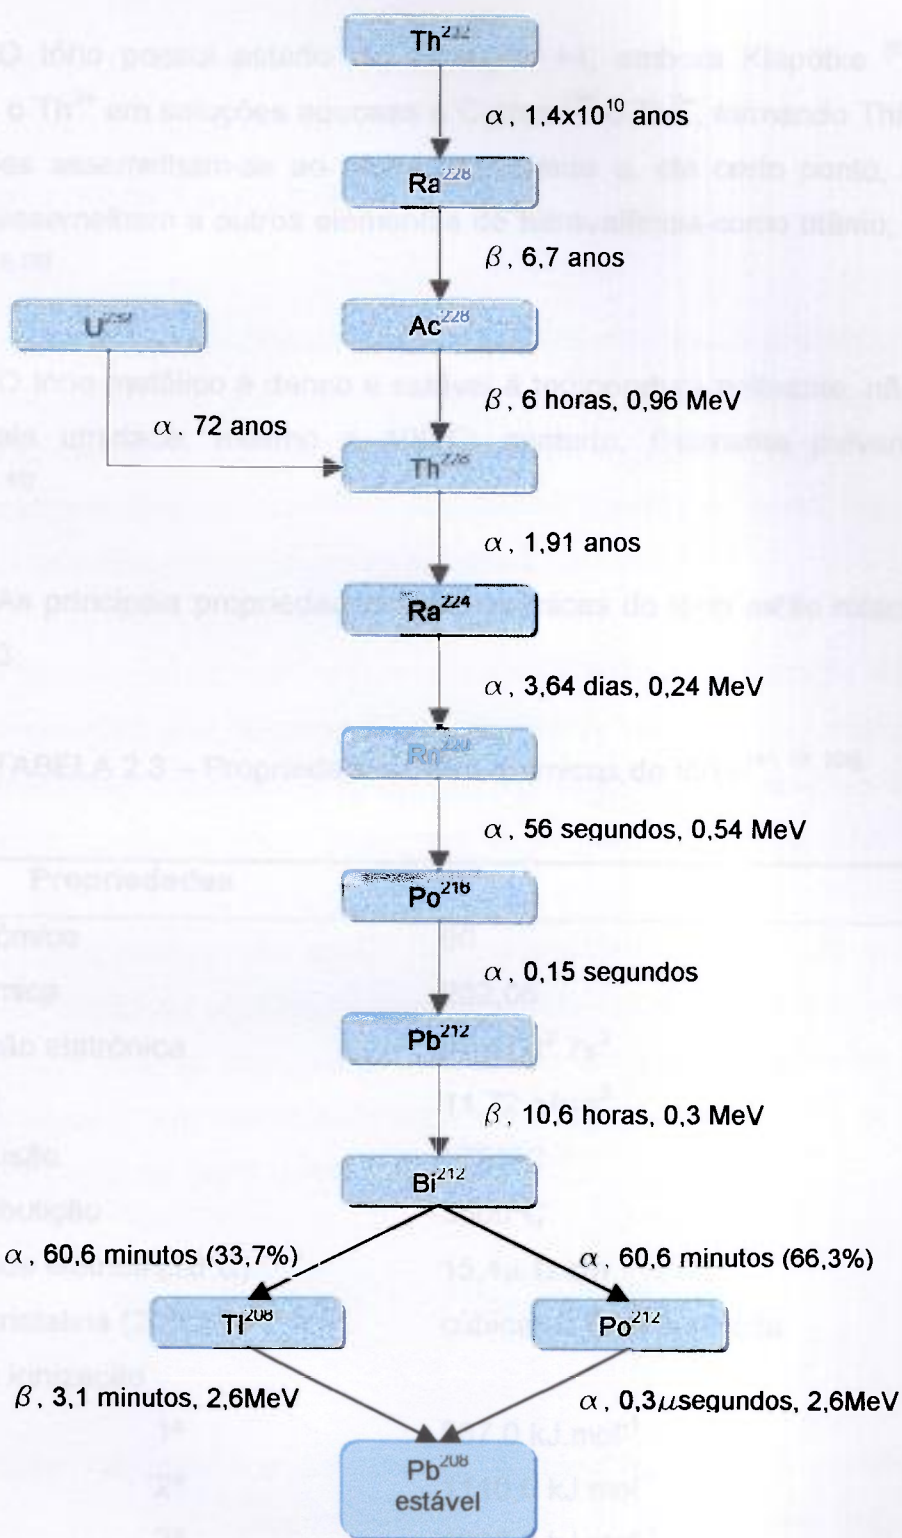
$Th^{232}$

$\alpha$, 1,4x10$^{10}$ anos

$Ra^{228}$

$\beta$, 6,7 anos

$U^{232}$

$Ac^{228}$

$\beta$, 6 horas, 0,96 MeV

$\alpha$, 72 anos

$Th^{228}$

$\alpha$, 1,91 anos

$Ra^{224}$

$\alpha$, 3,64 dias, 0,24 MeV

$Rn^{220}$

$\alpha$, 56 segundos, 0,54 MeV

$Po^{216}$

$\alpha$, 0,15 segundos

$Pb^{212}$

$\beta$, 10,6 horas, 0,3 MeV

$Bi^{212}$

$\alpha$, 60,6 minutos (33,7%)

$\alpha$, 60,6 minutos (66,3%)

$Tl^{208}$

$Po^{212}$

$\beta$, 3,1 minutos, 2,6MeV

$\alpha$, 0,3$\mu$segundos, 2,6MeV

$Pb^{208}$ estável